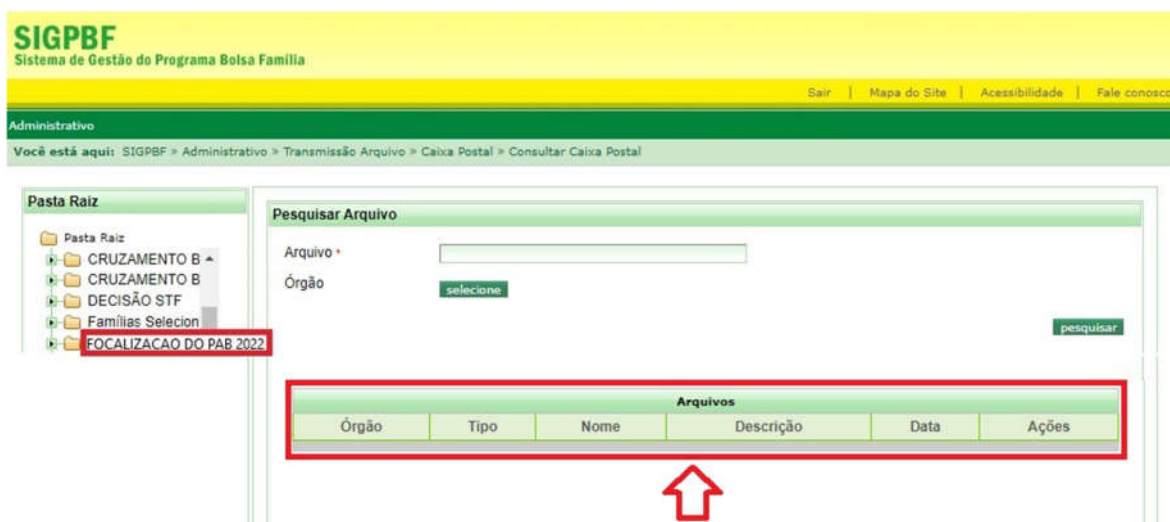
SIGPBF
Sistema de Gestão do Programa Bolsa Família

Sair | Mapa do Site | Acessibilidade | Fale conosco

Administrativo

Você está aqui: SIGPBF » Administrativo » Transmissão Arquivo » Caixa Postal » Consultar Caixa Postal

Pasta Raiz

Pasta Raiz
CRUZAMENTO B
CRUZAMENTO B
DECISÃO STF
Famílias Selecion
FOCALIZACAO DO PAB 2022

Pesquisar Arquivo

Arquivo *

Órgão

selecione

pesquisar

| Arquivos | | | | | |
|---|---|---|---|---|---|
| Órgão | Tipo | Nome | Descrição | Data | Ações |